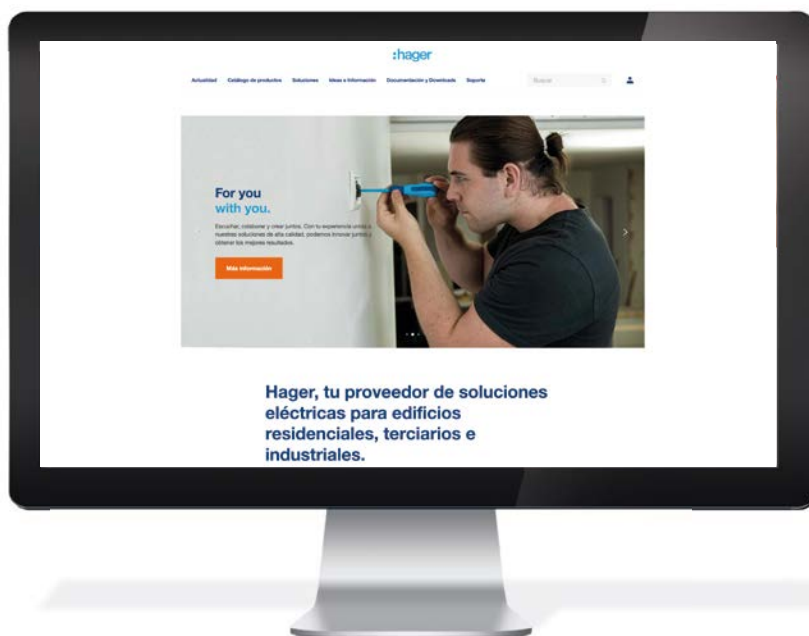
:hager

Actualidad Catálogo de productos Soluciones Ideas e Información Documentación y Downloads Soporte

Buscar

For you
with you.

Escuchar, colaborar y crear juntos. Con tu experiencia unida a nuestras soluciones de alta calidad, podemos innovar juntos y obtener los mejores resultados.

Más información

Hager, tu proveedor de soluciones eléctricas para edificios residenciales, terciarios e industriales.